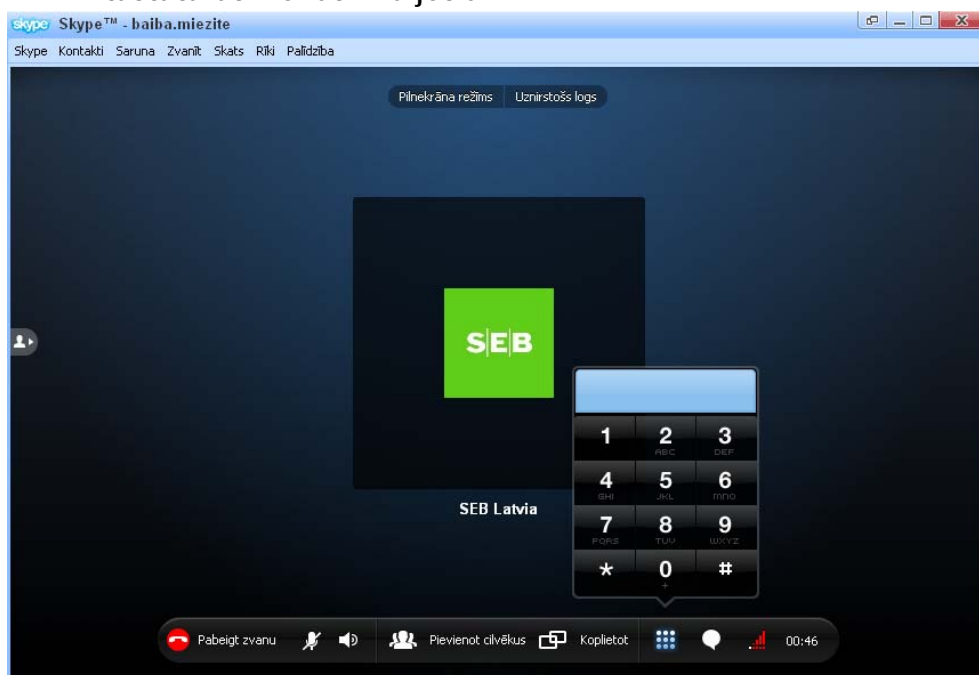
skype Skype™ - baiba.miezite

Skype Kontakti Saruna Zvanīt Skats Rīki Palīdzība

Pilnekrāna režīms Uznirstošs logs

SEB

SEB Latvia

1
2 ABC
3 DEF
4 GHI
5 JKL
6 MNO
7 PQRS
8 TUV
9 WXYZ
*
0 +
#

Pabeigt zvanu Pievienot cilvēkus Koplietot 00:46